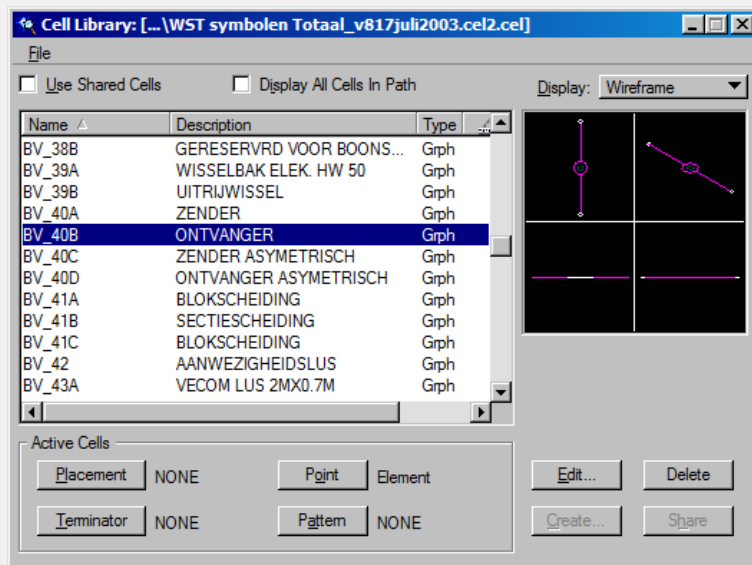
Cell Library: [...\WST symbolen Totaal_v817juli2003.cel2.cel]

File

Use Shared Cells

Display All Cells In Path

Display: Wireframe

| Name | Description | Type |
|---|---|---|
| BV_38B | GERESERVRD VOOR BOONS... | Grph |
| BV_39A | WISSELBAK ELEK. HW 50 | Grph |
| BV_39B | UITRIJWISSEL | Grph |
| BV_40A | ZENDER | Grph |
| BV_40B | ONTVANGER | Grph |
| BV_40C | ZENDER ASYMETRISCH | Grph |
| BV_40D | ONTVANGER ASYMETRISCH | Grph |
| BV_41A | BLOKSCHEIDING | Grph |
| BV_41B | SECTIESCHEIDING | Grph |
| BV_41C | BLOKSCHEIDING | Grph |
| BV_42 | AANWEZIGHEIDSLUS | Grph |
| BV_43A | VECOM LUS 2MX0.7M | Grph |

Active Cells

Placement NONE

Point Element

Terminator NONE

Pattern NONE

Edit...

Delete

Create...

Share